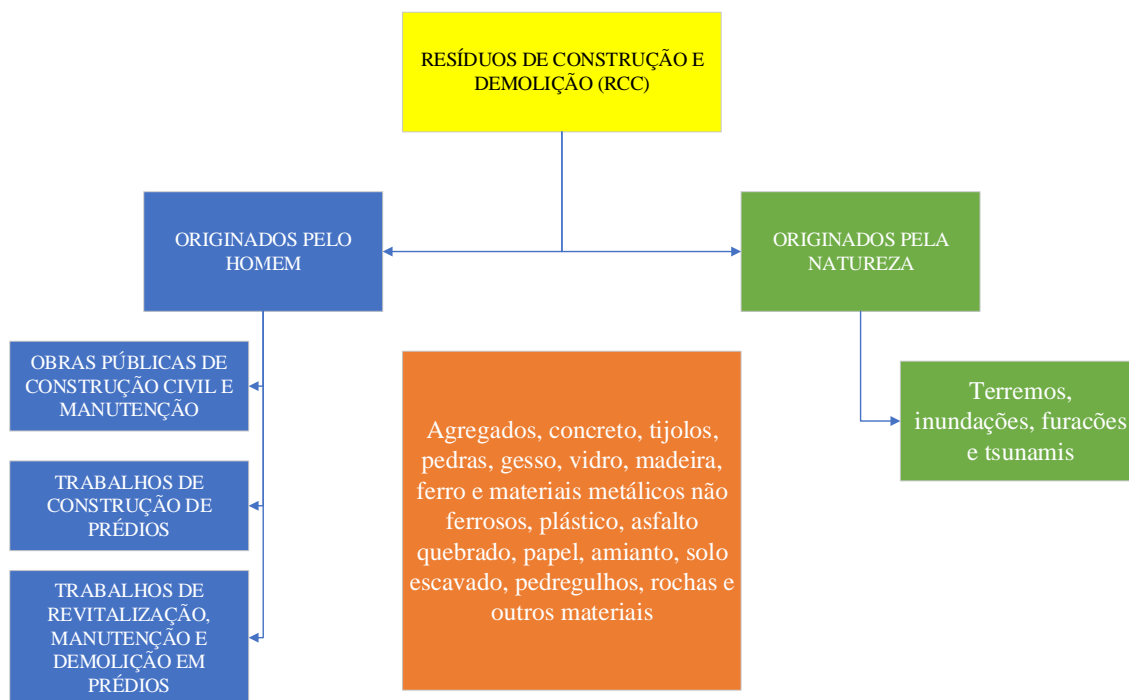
RESÍDUOS DE CONSTRUÇÃO E DEMOLIÇÃO (RCC)

ORIGINADOS PELO HOMEM

ORIGINADOS PELA NATUREZA

OBRAS PÚBLICAS DE CONSTRUÇÃO CIVIL E MANUTENÇÃO

TRABALHOS DE CONSTRUÇÃO DE PRÉDIOS

TRABALHOS DE REVITALIZAÇÃO, MANUTENÇÃO E DEMOLIÇÃO EM PRÉDIOS

Agregados, concreto, tijolos, pedras, gesso, vidro, madeira, ferro e materiais metálicos não ferrosos, plástico, asfalto quebrado, papel, amianto, solo escavado, pedregulhos, rochas e outros materiais

Terremos, inundações, furacões e tsunamis